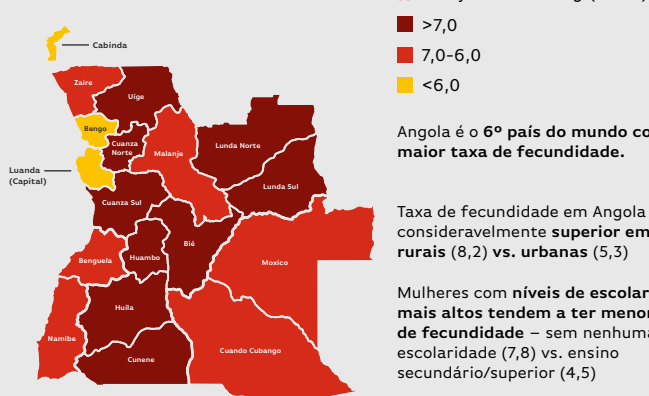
Cabinda
Zaire
Uíge
Bengo
Cuanza Norte
Malanje
Lunda Norte
Lunda Sul
Luanda (Capital)
Cuanza Sul
Bié
Benguela
Huambo
Moxico
Huíla
Namibe
Cunene
Cuando Cubango

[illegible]

>7,0
7,0-6,0
<6,0

Angola é o 6º país do mundo co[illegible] maior taxa de fecundidade.

Taxa de fecundidade em Angola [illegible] consideravelmente superior em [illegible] rurais (8,2) vs. urbanas (5,3)

Mulheres com níveis de escolar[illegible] mais altos tendem a ter menor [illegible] de fecundidade – sem nenhuma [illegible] escolaridade (7,8) vs. ensino secundário/superior (4,5)